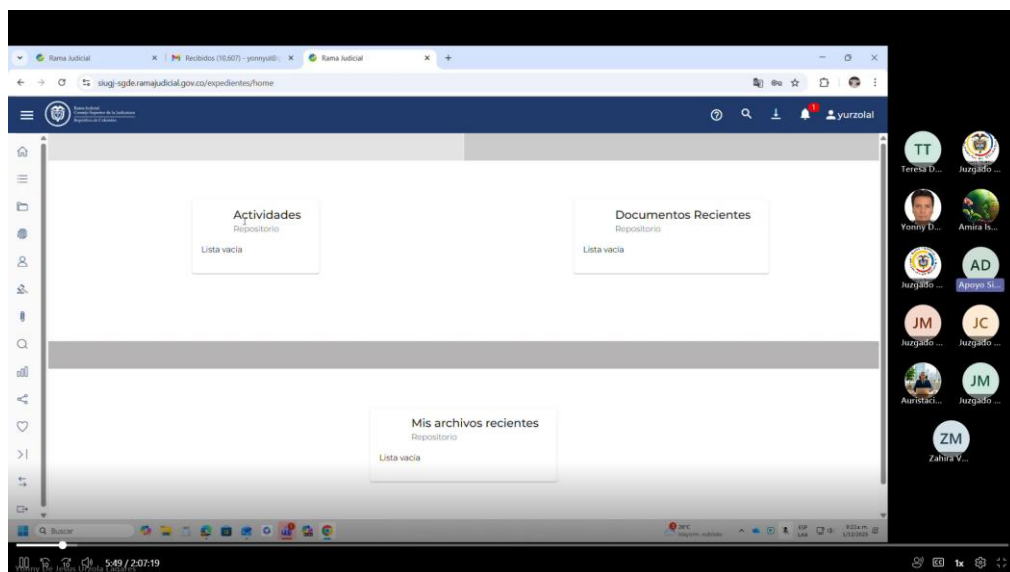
Rama Judicial
Recibidos (10,607) - yonnyul@
Rama Judicial
siugj-sgde.ramajudicial.gov.co/expedientes/home
Rama Judicial
Consejo Superior de la Judicatura
República de Colombia
1
yurzolal

Actividades
Repositorio
Lista vacía

Documentos Recientes
Repositorio
Lista vacía

Mis archivos recientes
Repositorio
Lista vacía

TT
Teresa D...
Juzgado ...
Yonny D...
Amira Is...
Juzgado ...
AD
Apoyo Si...
JM
Juzgado ...
JC
Juzgado ...
Auristaci...
JM
Juzgado ...
ZM
Zahira V...

Buscar
28°C
Mayorm. nublado
ESP
LAA
9:22 a.m.
1/12/2025

Yonny De Jesús Urzola Fajardo
5:49 / 2:07:19
1x